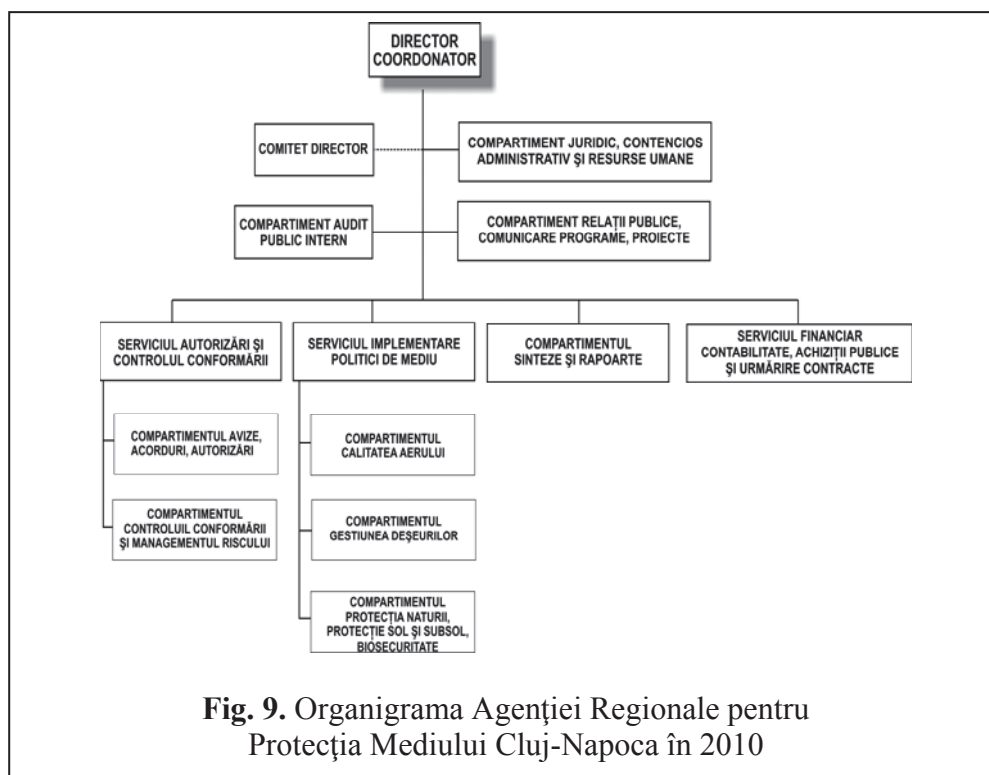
DIRECTOR COORDONATOR

COMITET DIRECTOR

COMPARTIMENT JURIDIC, CONTENCIOS ADMINISTRATIV ŞI RESURSE UMANE

COMPARTIMENT AUDIT PUBLIC INTERN

COMPARTIMENT RELAŢII PUBLICE, COMUNICARE PROGRAME, PROIECTE

SERVICIUL AUTORIZĂRI ŞI CONTROLUL CONFORMĂRII

SERVICIUL IMPLEMENTARE POLITICI DE MEDIU

COMPARTIMENTUL SINTEZE ŞI RAPOARTE

SERVICIUL FINANCIAR CONTABILITATE, ACHIZIŢII PUBLICE ŞI URMĂRIRE CONTRACTE

COMPARTIMENTUL AVIZE, ACORDURI, AUTORIZĂRI

COMPARTIMENTUL CONTROLUIL CONFORMĂRII ŞI MANAGEMENTUL RISCULUI

COMPARTIMENTUL CALITATEA AERULUI

COMPARTIMENTUL GESTIUNEA DEŞEURILOR

COMPARTIMENTUL PROTECŢIA NATURII, PROTECŢIE SOL ŞI SUBSOL, BIOSECURITATE

Fig. 9. Organigrama Agenţiei Regionale pentru Protecţia Mediului Cluj-Napoca în 2010